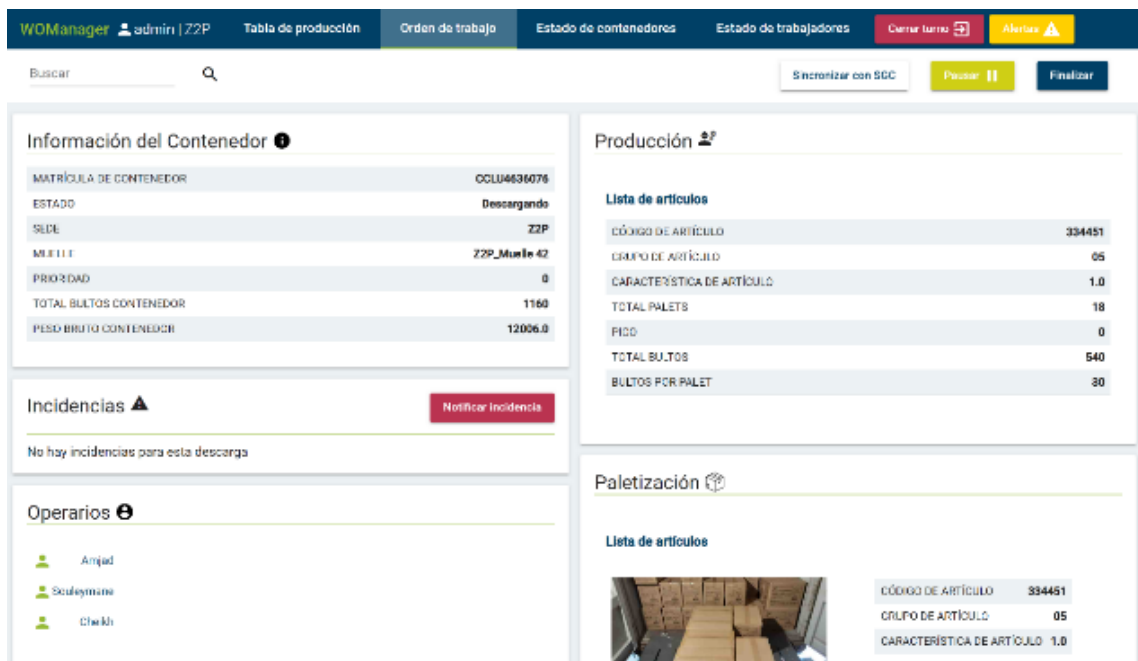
WOManager admin | Z2P Tabla de producción Orden de trabajo Estado de contenedores Estado de trabajadores Cerrar turno Alertas

Buscar

Sincronizar con SGC Pausar Finalizar

Información del Contenedor

| | |
|---|---|
| MATRÍCULA DE CONTENEDOR | CCLU4636076 |
| ESTADO | Descargando |
| SEDE | Z2P |
| MUELLE | Z2P_Muelle 42 |
| PRIORIDAD | 0 |
| TOTAL BULTOS CONTENEDOR | 1160 |
| PESO BRUTO CONTENEDOR | 12006.0 |

Incidencias

Notificar incidencia

No hay incidencias para esta descarga

Operarios

Amjad
Souleymane
Cheikh

Producción

Lista de artículos

| | |
|---|---|
| CÓDIGO DE ARTÍCULO | 334451 |
| GRUPO DE ARTÍCULO | 05 |
| CARACTERÍSTICA DE ARTÍCULO | 1.0 |
| TOTAL PALETS | 18 |
| PICO | 0 |
| TOTAL BULTOS | 540 |
| BULTOS POR PALET | 30 |

Paletización

Lista de artículos

| | |
|---|---|
| CÓDIGO DE ARTÍCULO | 334451 |
| GRUPO DE ARTÍCULO | 05 |
| CARACTERÍSTICA DE ARTÍCULO | 1.0 |